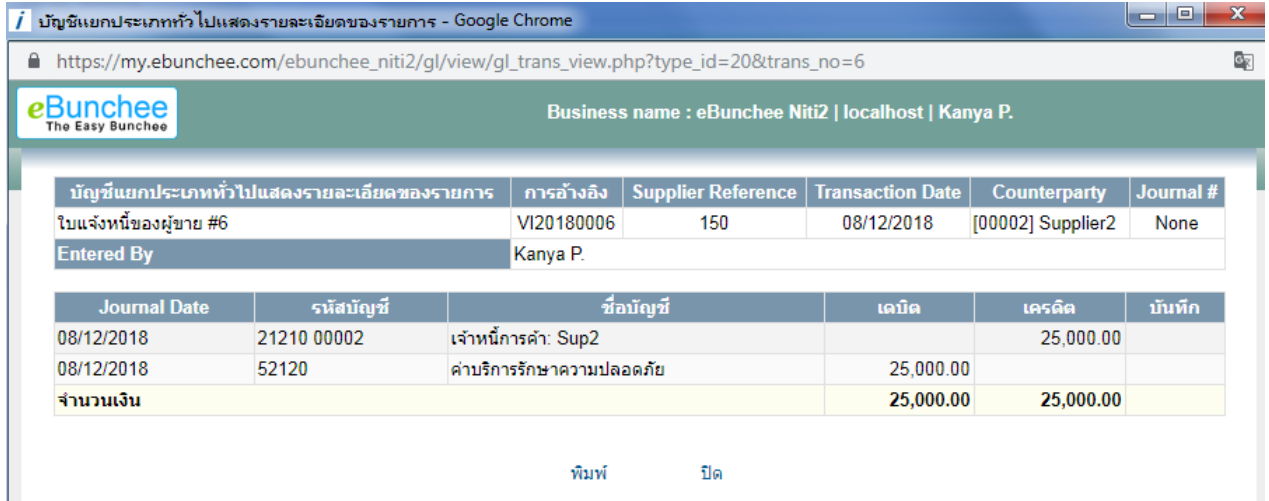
บัญชีแยกประเภททั่วไปแสดงรายละเอียดของรายการ - Google Chrome

https://my.ebunchee.com/ebunchee_niti2/gl/view/gl_trans_view.php?type_id=20&trans_no=6

eBunchee
The Easy Bunchee

Business name : eBunchee Niti2 | localhost | Kanya P.

| บัญชีแยกประเภททั่วไปแสดงรายละเอียดของรายการ | การอ้างอิง | Supplier Reference | Transaction Date | Counterparty | Journal # |
|---|---|---|---|---|---|
| ใบแจ้งหนี้ของผู้ขาย #6 | VI20180006 | 150 | 08/12/2018 | [00002] Supplier2 | None |
| Entered By | Kanya P. | | | | |

| Journal Date | รหัสบัญชี | ชื่อบัญชี | เดบิต | เครดิต | บันทึก |
|---|---|---|---|---|---|
| 08/12/2018 | 21210 00002 | เจ้าหนี้การค้า: Sup2 | | 25,000.00 | |
| 08/12/2018 | 52120 | ค่าบริการรักษาความปลอดภัย | 25,000.00 | | |
| จำนวนเงิน | | | 25,000.00 | 25,000.00 | |

พิมพ์ ปิด